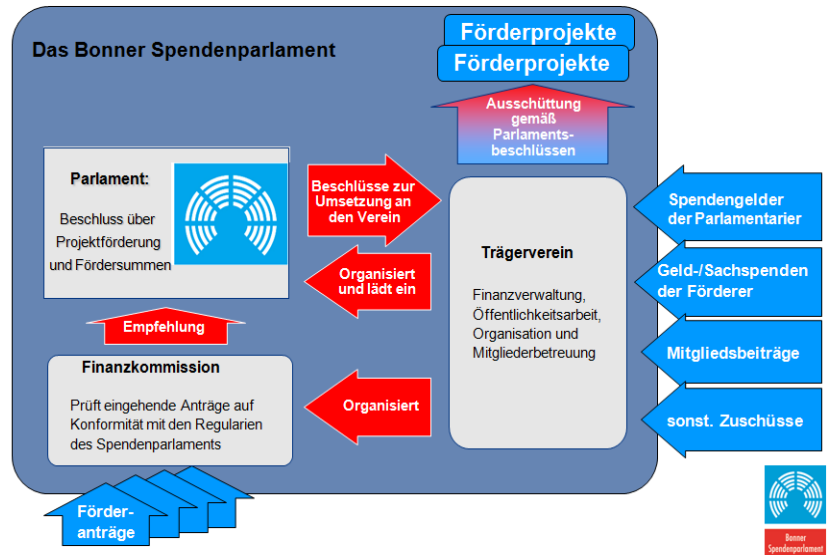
Das Bonner Spendenparlament

Förderprojekte
Förderprojekte

Ausschüttung gemäß Parlamentsbeschlüssen

Parlament:
Beschluss über Projektförderung und Fördersummen

Beschlüsse zur Umsetzung an den Verein

Organisiert und lädt ein

Trägerverein

Finanzverwaltung, Öffentlichkeitsarbeit, Organisation und Mitgliederbetreuung

Spendengelder der Parlamentarier

Geld-/Sachspenden der Förderer

Mitgliedsbeiträge

sonst. Zuschüsse

Empfehlung

Finanzkommission
Prüft eingehende Anträge auf Konformität mit den Regularien des Spendenparlaments

Organisiert

Förderanträge

Bonner Spendenparlament